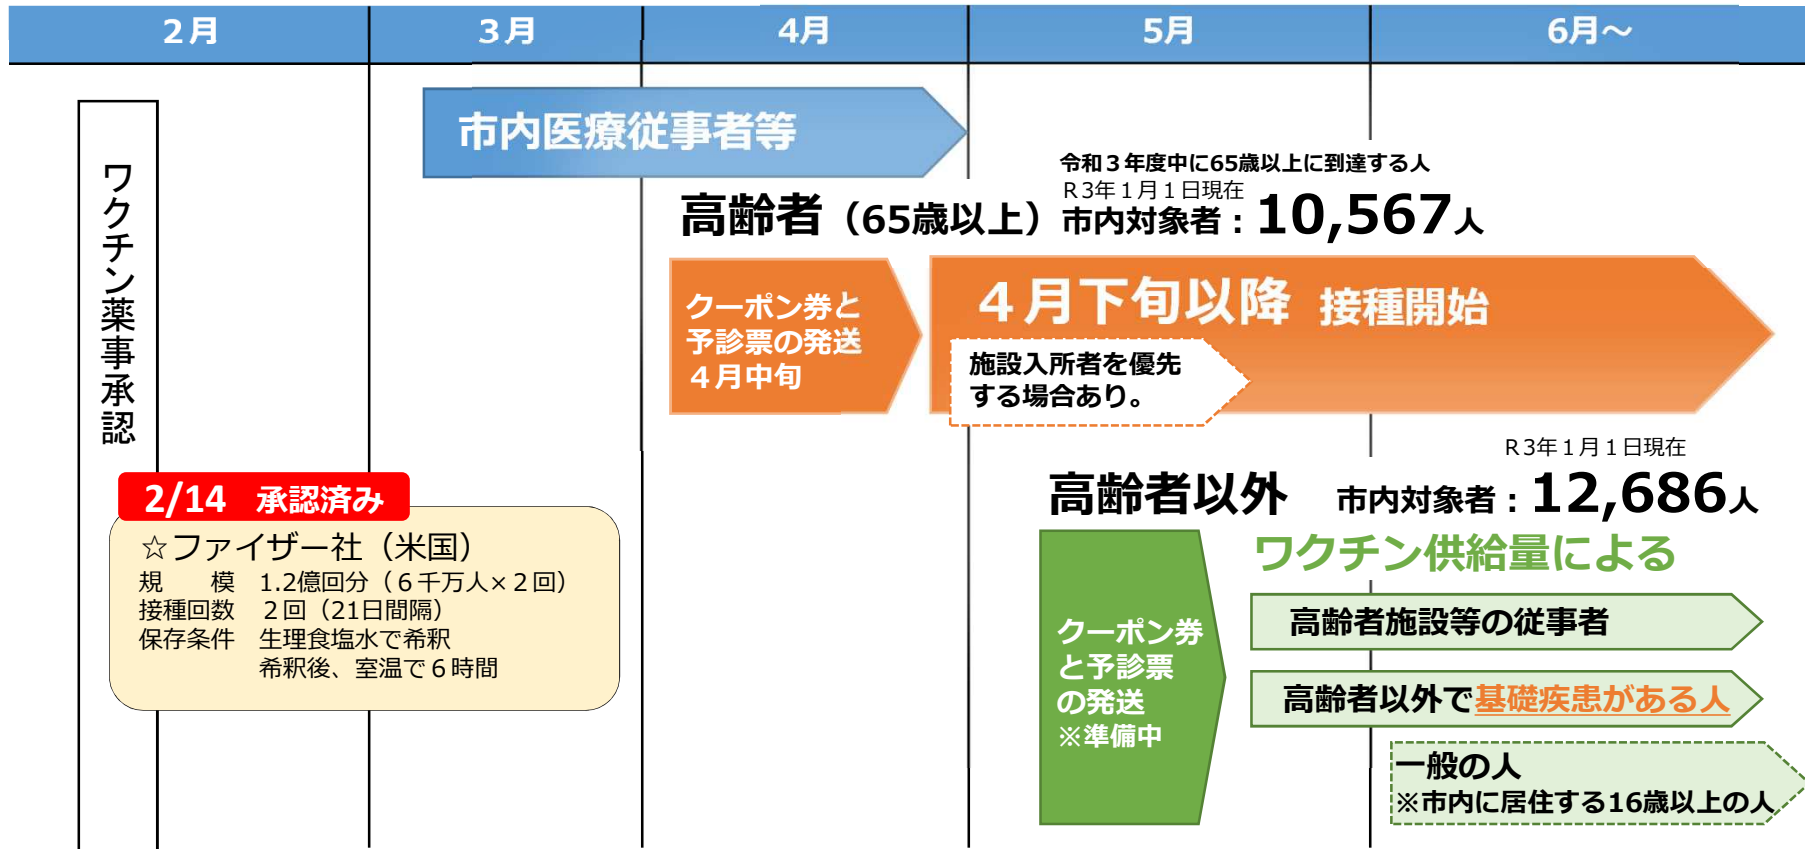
2月 3月 4月 5月 6月～

ワクチン薬事承認

市内医療従事者等

令和３年度中に65歳以上に到達する人
R３年１月１日現在
高齢者（65歳以上）市内対象者：10,567人

クーポン券と予診票の発送 ４月中旬

４月下旬以降 接種開始

施設入所者を優先する場合あり。

2/14 承認済み

☆ファイザー社（米国）
規　　模　1.2億回分（６千万人×２回）
接種回数　２回（21日間隔）
保存条件　生理食塩水で希釈
　　　　　希釈後、室温で６時間

R３年１月１日現在
高齢者以外　市内対象者：12,686人

ワクチン供給量による

クーポン券と予診票の発送 ※準備中

高齢者施設等の従事者

高齢者以外で基礎疾患がある人

一般の人
※市内に居住する16歳以上の人